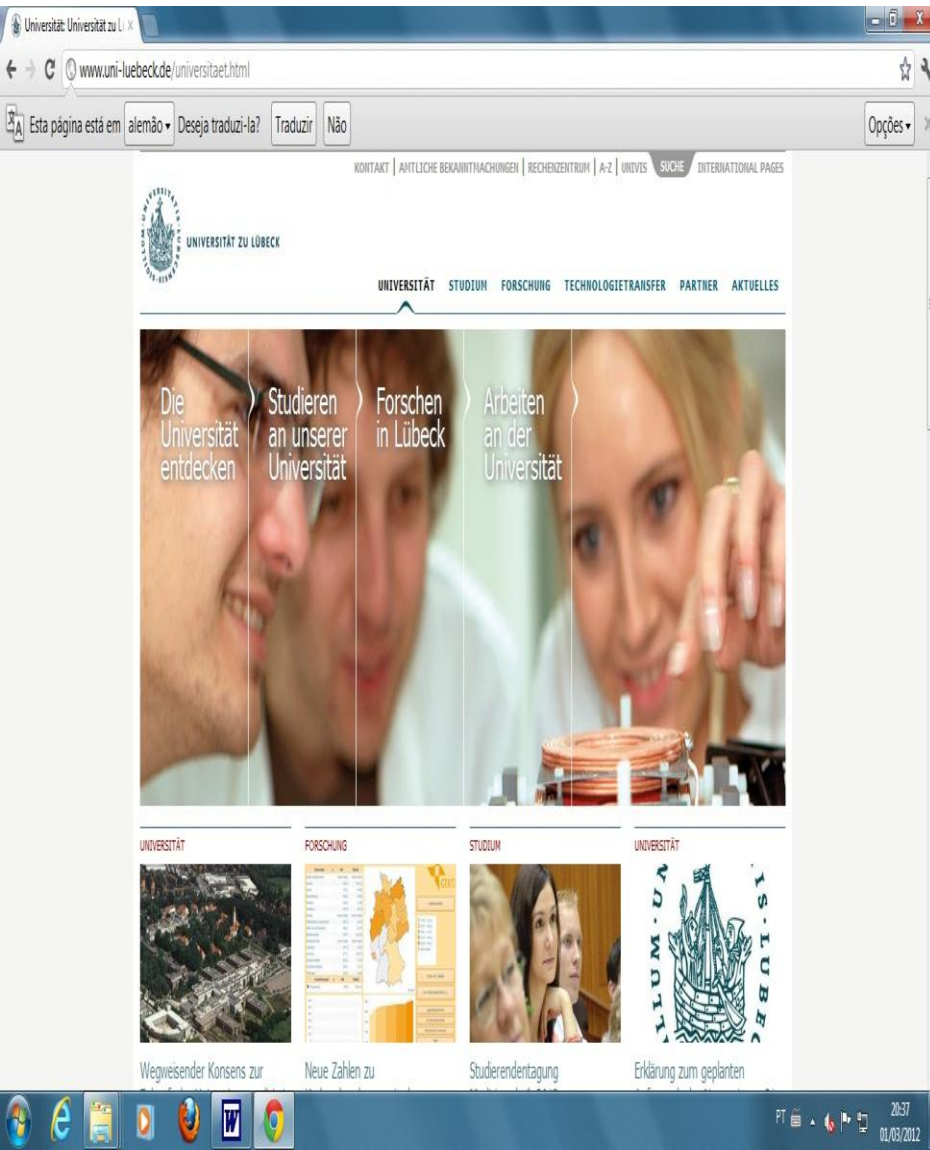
Universität: Universität zu L ×

www.uni-luebeck.de/universitaet.html

Esta página está em alemão ▾ Deseja traduzi-la? Traduzir Não

Opções ▾

KONTAKT | AMTLICHE BEKANNTMACHUNGEN | RECHENZENTRUM | A-Z | UNIVIS SUCHE INTERNATIONAL PAGES

UNIVERSITÄT ZU LÜBECK

UNIVERSITÄT STUDIUM FORSCHUNG TECHNOLOGIETRANSFER PARTNER AKTUELLES

Die Universität entdecken

Studieren an unserer Universität

Forschen in Lübeck

Arbeiten an der Universität

UNIVERSITÄT

FORSCHUNG

STUDIUM

UNIVERSITÄT

Wegweisender Konsens zur

Neue Zahlen zu

Studierendentagung

Erklärung zum geplanten

PT

20:37
01/03/2012